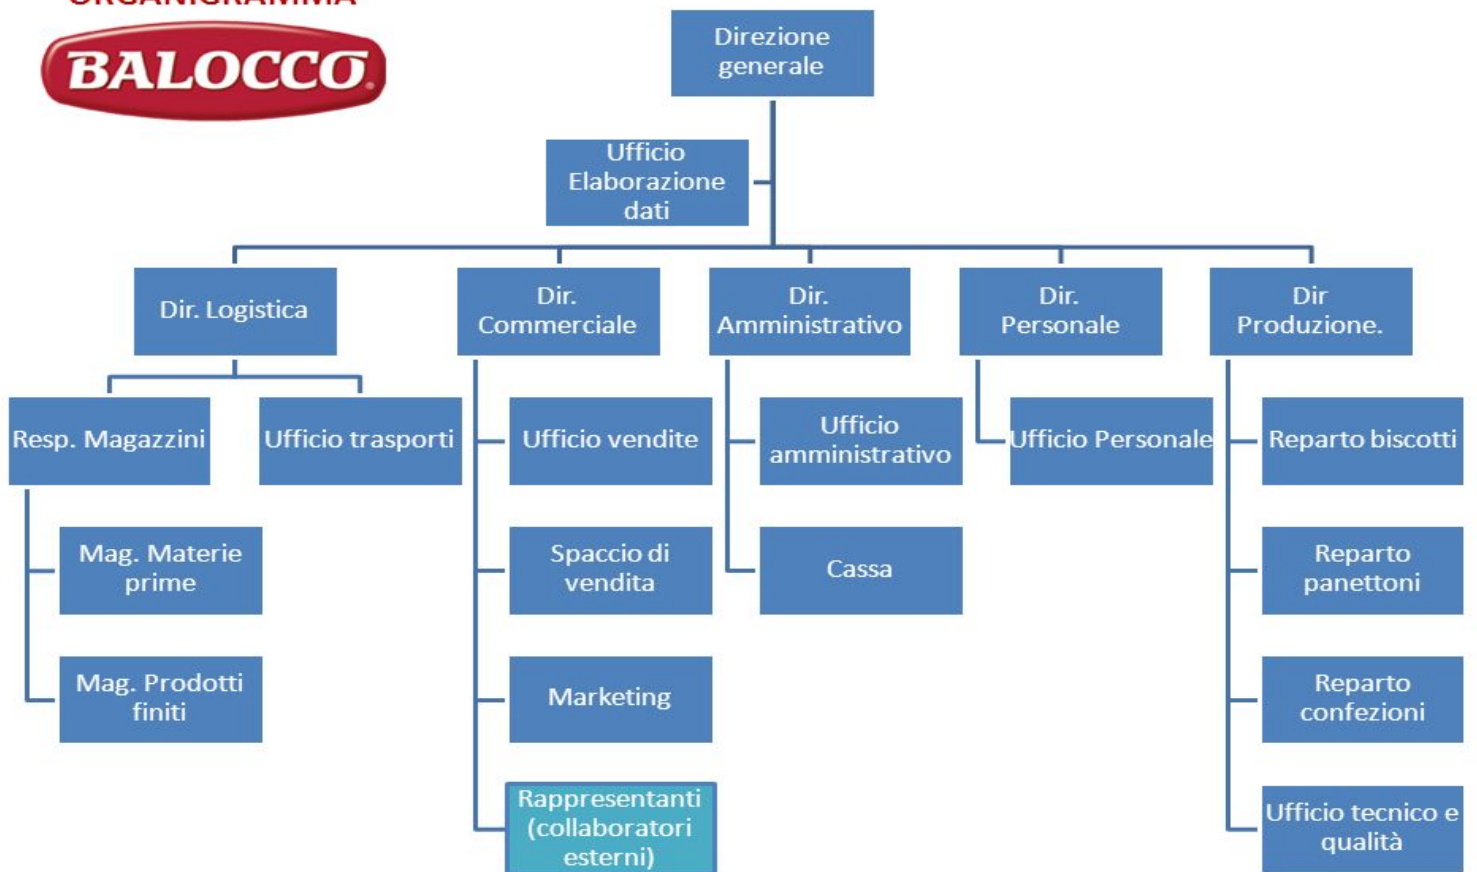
ORGANIGRAMMA

BALOCCO

Direzione generale

Ufficio Elaborazione dati

Dir. Logistica

Resp. Magazzini

Mag. Materie prime

Mag. Prodotti finiti

Ufficio trasporti

Dir. Commerciale

Ufficio vendite

Spaccio di vendita

Marketing

Rappresentanti (collaboratori esterni)

Dir. Amministrativo

Ufficio amministrativo

Cassa

Dir. Personale

Ufficio Personale

Dir Produzione.

Reparto biscotti

Reparto panettoni

Reparto confezioni

Ufficio tecnico e qualità